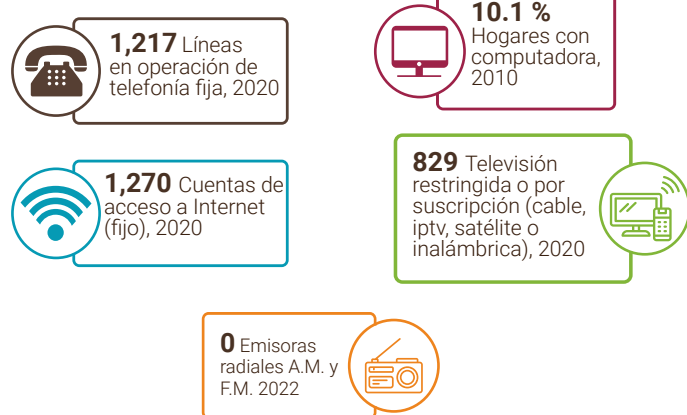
1,217 Líneas en operación de telefonía fija, 2020

10.1 % Hogares con computadora, 2010

1,270 Cuentas de acceso a Internet (fijo), 2020

829 Televisión restringida o por suscripción (cable, iptv, satélite o inalámbrica), 2020

0 Emisoras radiales A.M. y F.M. 2022